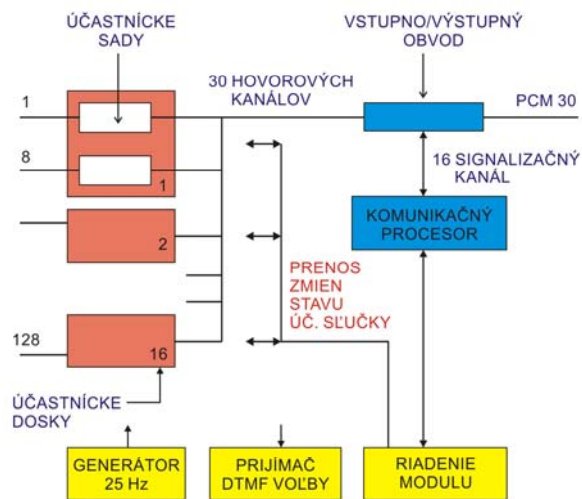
ÚČASTNÍCKE SADY

VSTUPNO/VÝSTUPNÝ OBVOD

30 HOVOROVÝCH KANÁLOV

1

PCM 30

8

1

16 SIGNALIZAČNÝ KANÁL

2

KOMUNIKAČNÝ PROCESOR

PRENOS ZMIEN STAVU ÚČ. SĽUČKY

128

16

ÚČASTNÍCKE DOSKY

GENERÁTOR 25 Hz

PRIJÍMAČ DTMF VOĽBY

RIADENIE MODULU